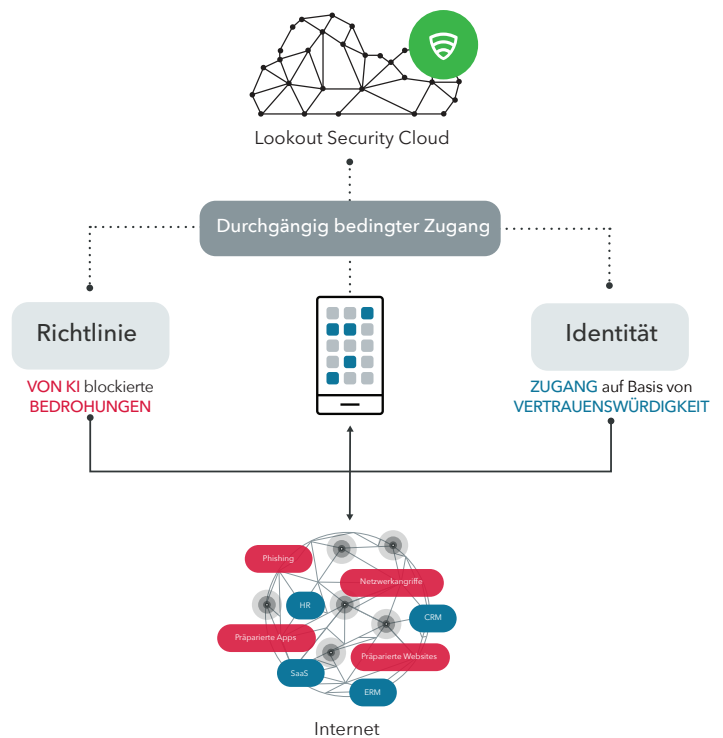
Lookout Security Cloud

Durchgängig bedingter Zugang

Richtlinie

VON KI blockierte BEDROHUNGEN

Identität

ZUGANG auf Basis von VERTRAUENSWÜRDIGKEIT

Phishing

Netzwerkangriffe

HR

CRM

Präparierte Apps

Präparierte Websites

SaaS

ERM

Internet